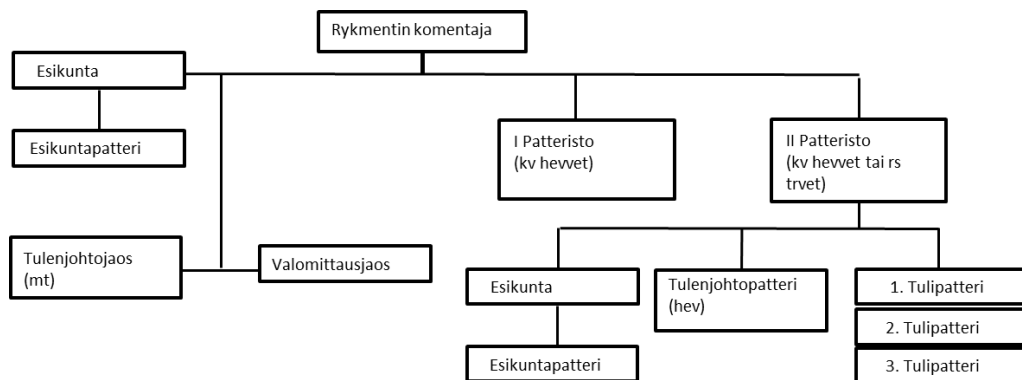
Rykmentin komentaja

Esikunta

Esikuntapatteri

I Patteristo
(kv hevvet)

II Patteristo
(kv hevvet tai rs trvet)

Tulenjohtojaos
(mt)

Valomittausjaos

Esikunta

Tulenjohtopatteri
(hev)

1. Tulipatteri

2. Tulipatteri

3. Tulipatteri

Esikuntapatteri